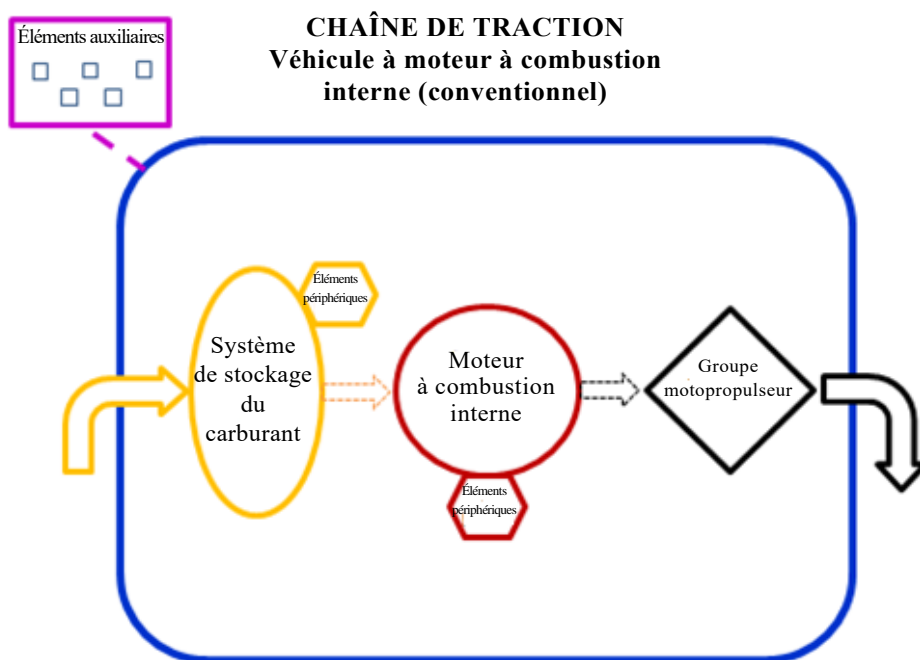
CHAÎNE DE TRACTION
Véhicule à moteur à combustion interne (conventionnel)

Éléments auxiliaires

Éléments périphériques

Système de stockage du carburant

Moteur à combustion interne

Éléments périphériques

Groupe motopropulseur